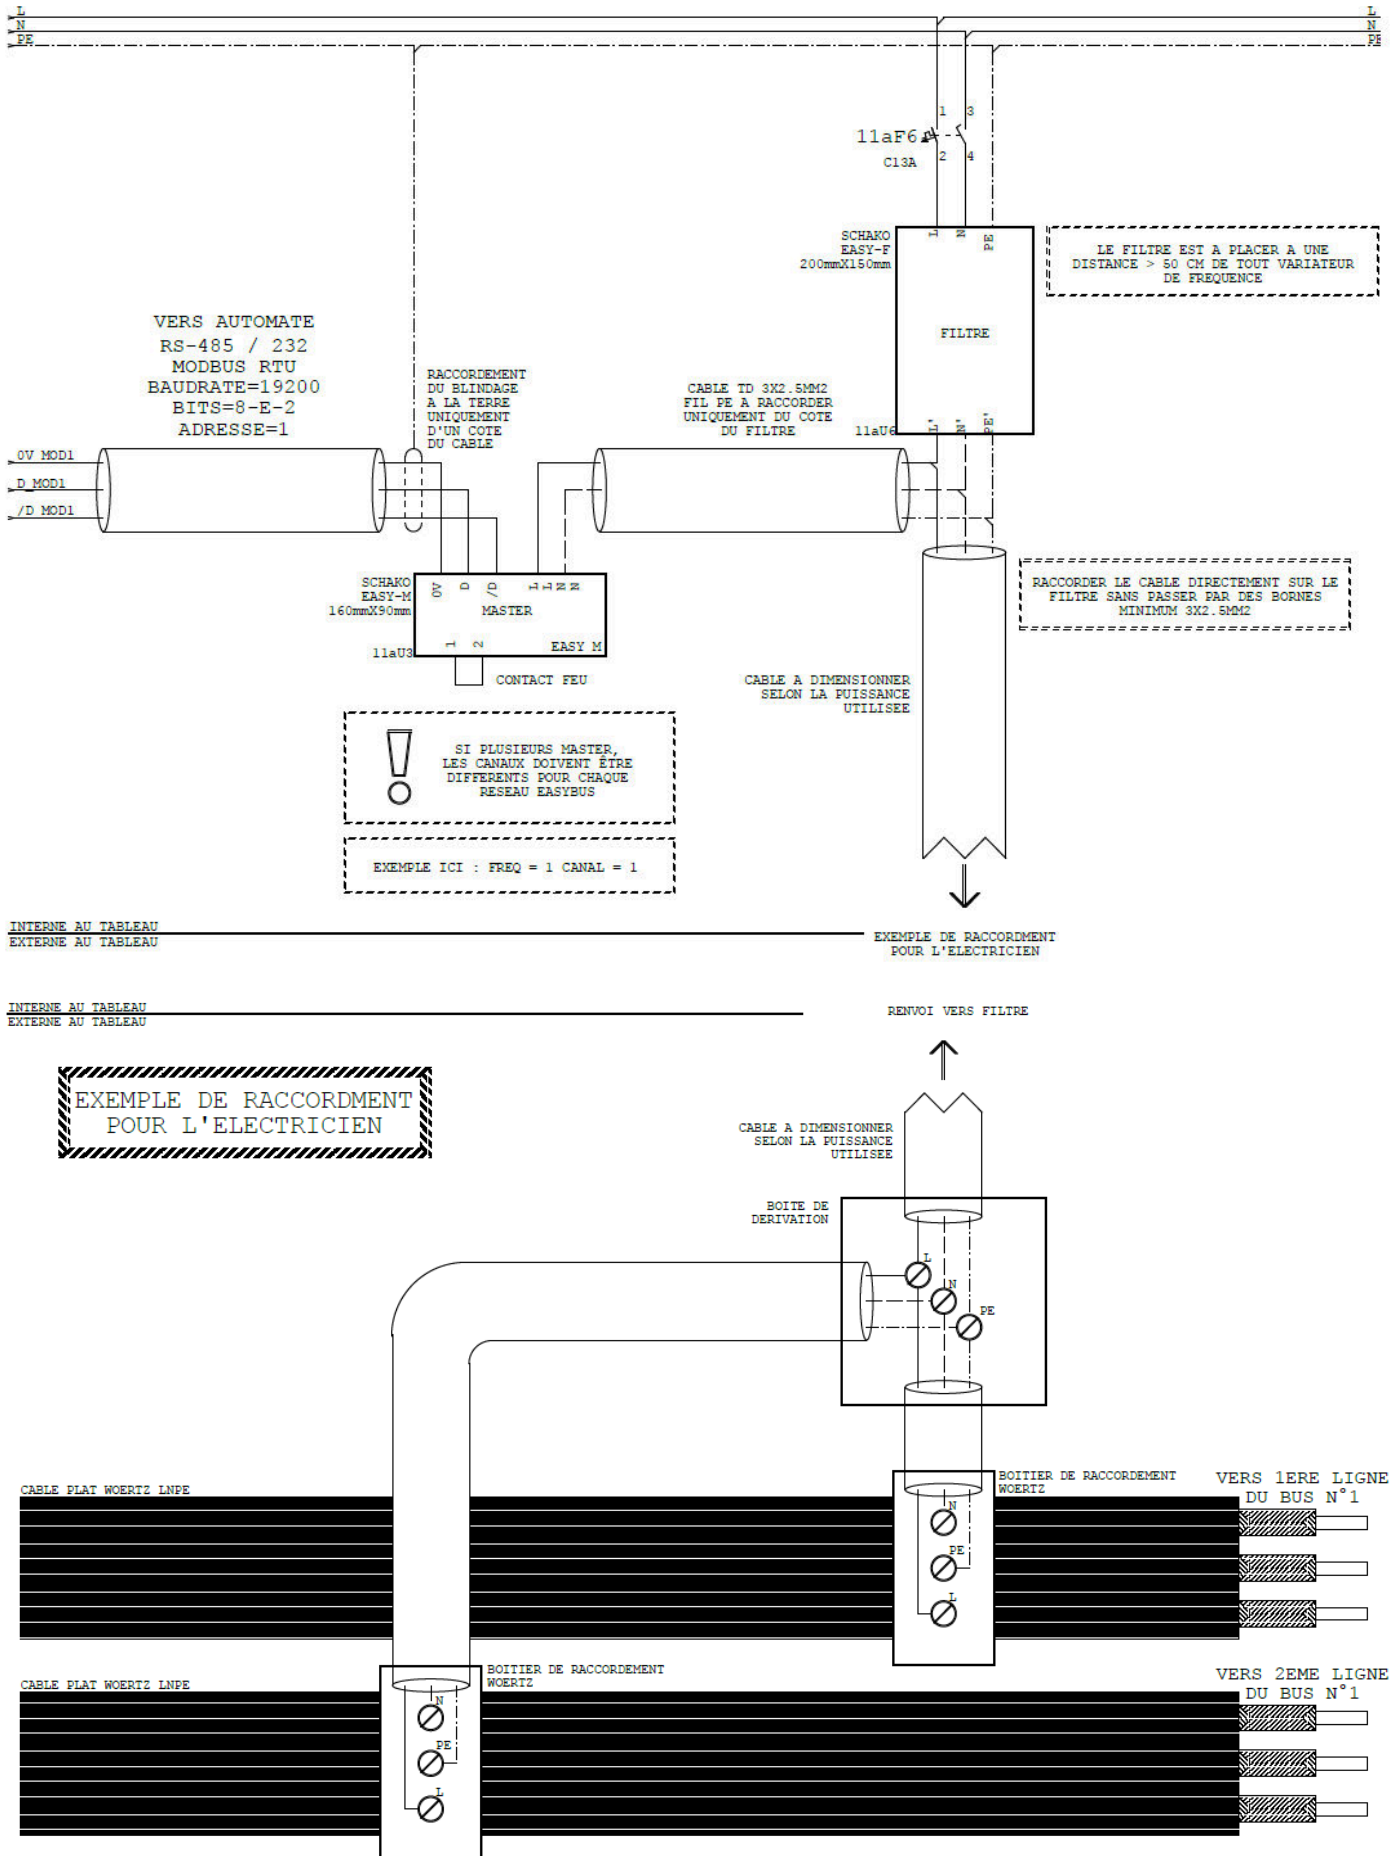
L
N
PE

L
N
PE

1 3
11aF6
C13A
2 4

SCHAKO
EASY-F
200mmX150mm

L N PE

FILTRE

L' N' PE'

LE FILTRE EST A PLACER A UNE DISTANCE > 50 CM DE TOUT VARIATEUR DE FREQUENCE

VERS AUTOMATE
RS-485 / 232
MODBUS RTU
BAUDRATE=19200
BITS=8-E-2
ADRESSE=1

RACCORDEMENT DU BLINDAGE A LA TERRE UNIQUEMENT D'UN COTE DU CABLE

CABLE TD 3X2.5MM2 FIL PE A RACCORDER UNIQUEMENT DU COTE DU FILTRE

11aU6

0V MOD1
D MOD1
/D MOD1

SCHAKO
EASY-M
160mmX90mm

0V D /D L L N N

MASTER

11aU3

1 2

EASY M

CONTACT FEU

RACCORDER LE CABLE DIRECTEMENT SUR LE FILTRE SANS PASSER PAR DES BORNES MINIMUM 3X2.5MM2

CABLE A DIMENSIONNER SELON LA PUISSANCE UTILISEE

SI PLUSIEURS MASTER, LES CANAUX DOIVENT ÊTRE DIFFERENTS POUR CHAQUE RESEAU EASYBUS

EXEMPLE ICI : FREQ = 1 CANAL = 1

INTERNE AU TABLEAU
EXTERNE AU TABLEAU

EXEMPLE DE RACCORDMENT POUR L'ELECTRICIEN

INTERNE AU TABLEAU
EXTERNE AU TABLEAU

RENVOI VERS FILTRE

EXEMPLE DE RACCORDMENT
POUR L'ELECTRICIEN

CABLE A DIMENSIONNER SELON LA PUISSANCE UTILISEE

BOITE DE DERIVATION

L
N
PE

CABLE PLAT WOERTZ LNPE

BOITIER DE RACCORDEMENT WOERTZ

VERS 1ERE LIGNE DU BUS N°1

N
PE
L

CABLE PLAT WOERTZ LNPE

BOITIER DE RACCORDEMENT WOERTZ

VERS 2EME LIGNE DU BUS N°1

N
PE
L